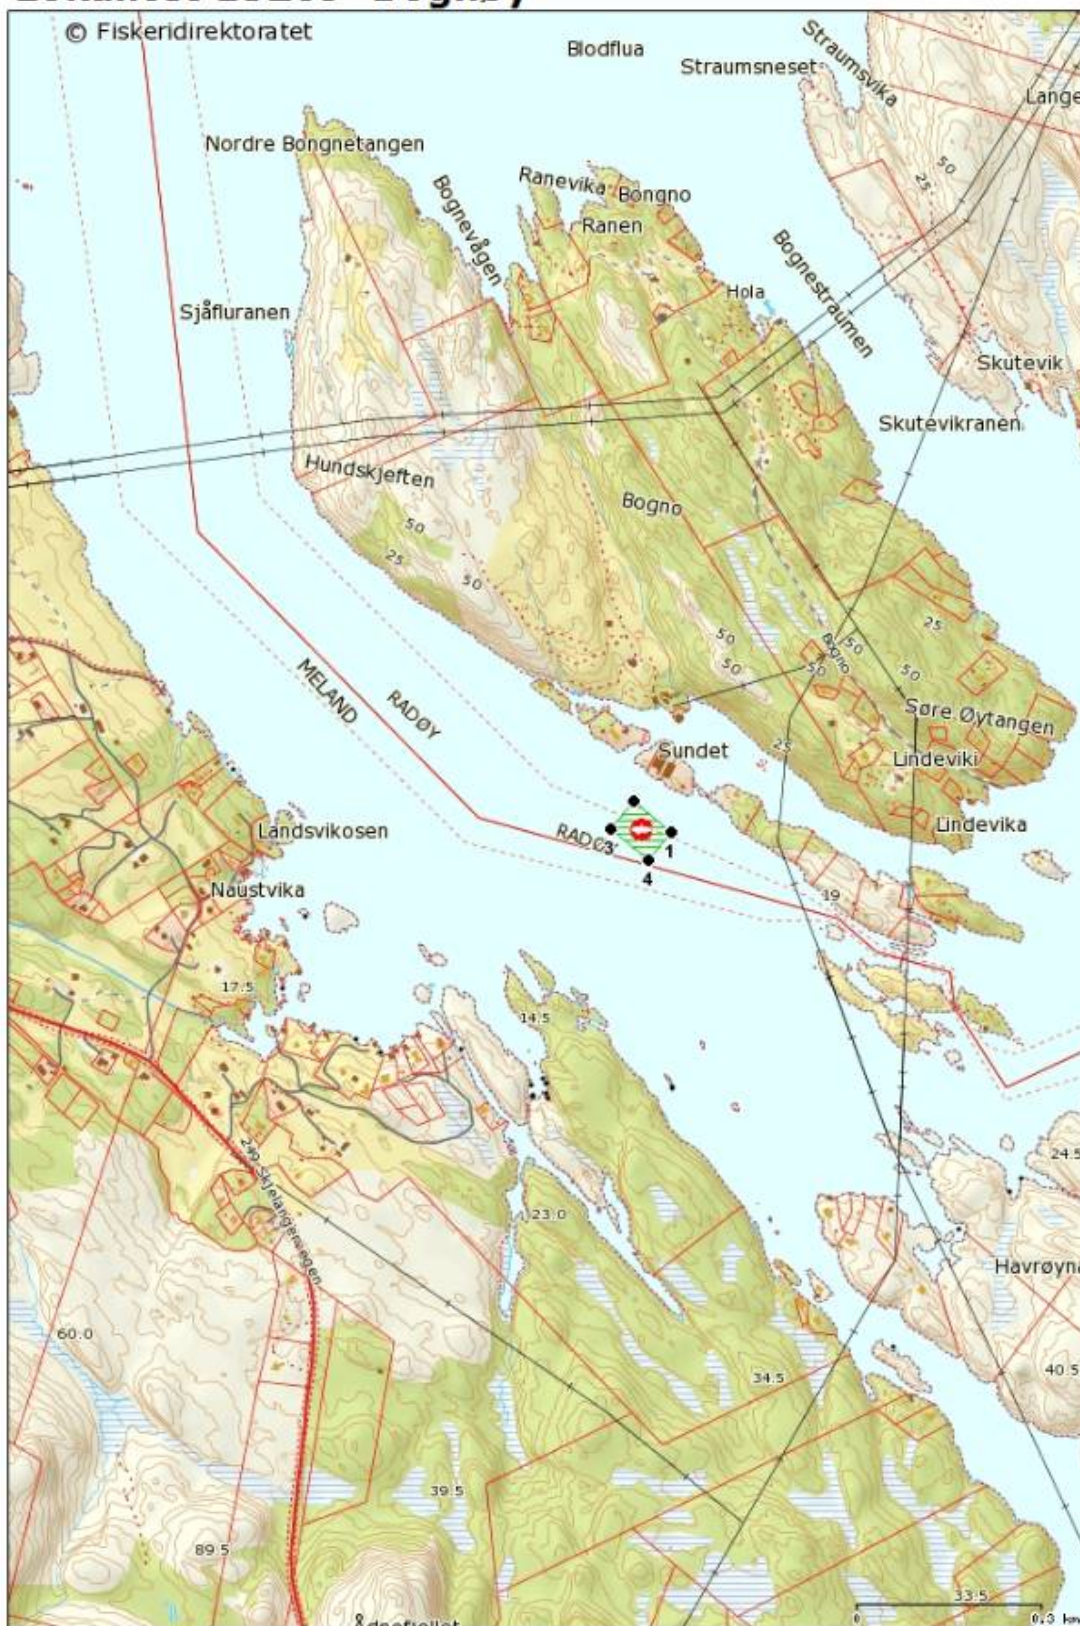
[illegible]

© Fiskeridirektoratet

Blodflua

Straumsneset

Straumsvika

Lange

Nordre Bongnetangen

Bognevågen

Ranevika

Bongno

Ranen

Bognestraumen

Hola

50

25

Sjåfluranen

Skutevik

Skutevikranen

Hundskjeften

Bogno

50

25

50

50

50

Bogno

50

50

25

50

MELAND

RADØY

Søre Øytangen

Sundet

25

Lindeviki

Lindevika

Landsvikosen

RADØ3

1

4

Naustvika

19

17.5

14.5

24.5

249 Skjelangervegen

23.0

Havrøyna

60.0

34.5

40.5

39.5

89.5

33.5

0

0.3 km

Ådnefjellet